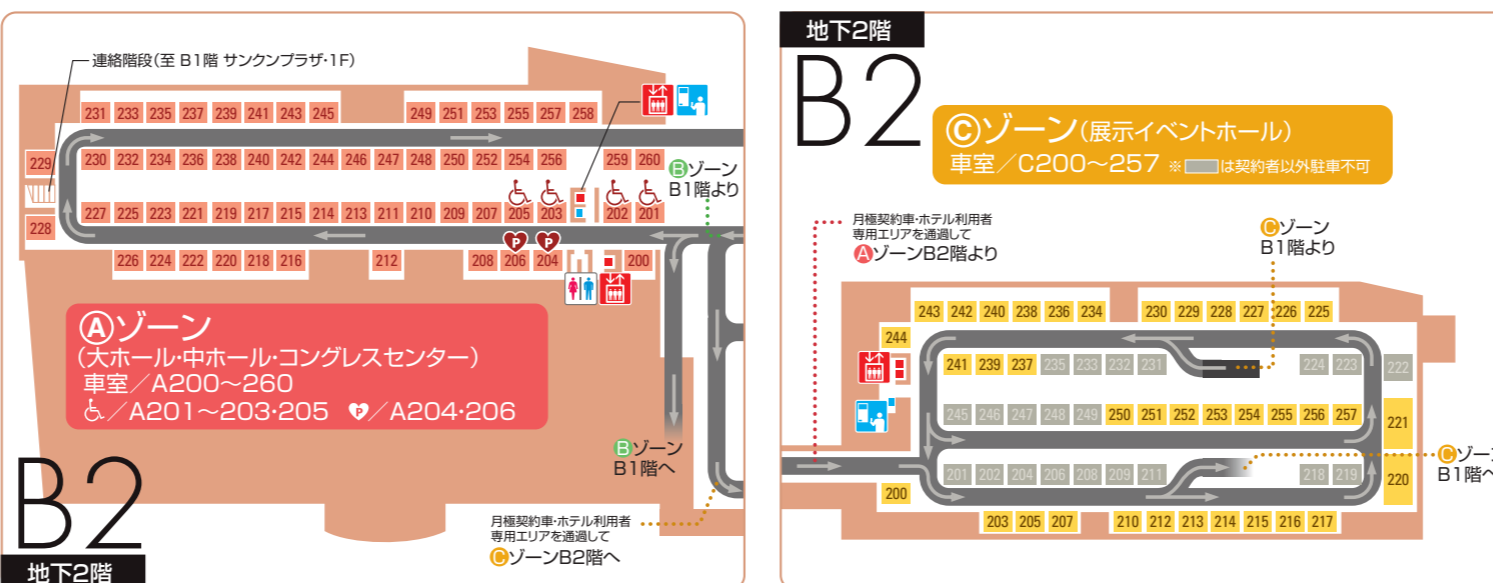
連絡階段(至 B1階 サンクンプラザ・1F)

231 233 235 237 239 241 243 245 249 251 253 255 257 258

229 230 232 234 236 238 240 242 244 246 247 248 250 252 254 256 259 260

228 227 225 223 221 219 217 215 214 213 211 210 209 207 205 203 202 201

226 224 222 220 218 216 212 208 206 204 200

Ⓑゾーン B1階より

Ⓐゾーン
(大ホール・中ホール・コングレスセンター)
車室/A200〜260
/A201〜203・205 /A204・206

Ⓑゾーン B1階へ

月極契約車・ホテル利用者 専用エリアを通過して
Ⓒゾーン B2階へ

B2
地下2階

地下2階
B2

Ⓒゾーン(展示イベントホール)
車室/C200〜257 ※ は契約者以外駐車不可

月極契約車・ホテル利用者 専用エリアを通過して
Ⓐゾーン B2階より

Ⓒゾーン B1階より

243 242 240 238 236 234 230 229 228 227 226 225

244

241 239 237 235 233 232 231 224 223 222

245 246 247 248 249 250 251 252 253 254 255 256 257 221

201 202 204 206 208 209 211 218 219 220

200

203 205 207 210 212 213 214 215 216 217

Ⓒゾー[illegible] B1階へ